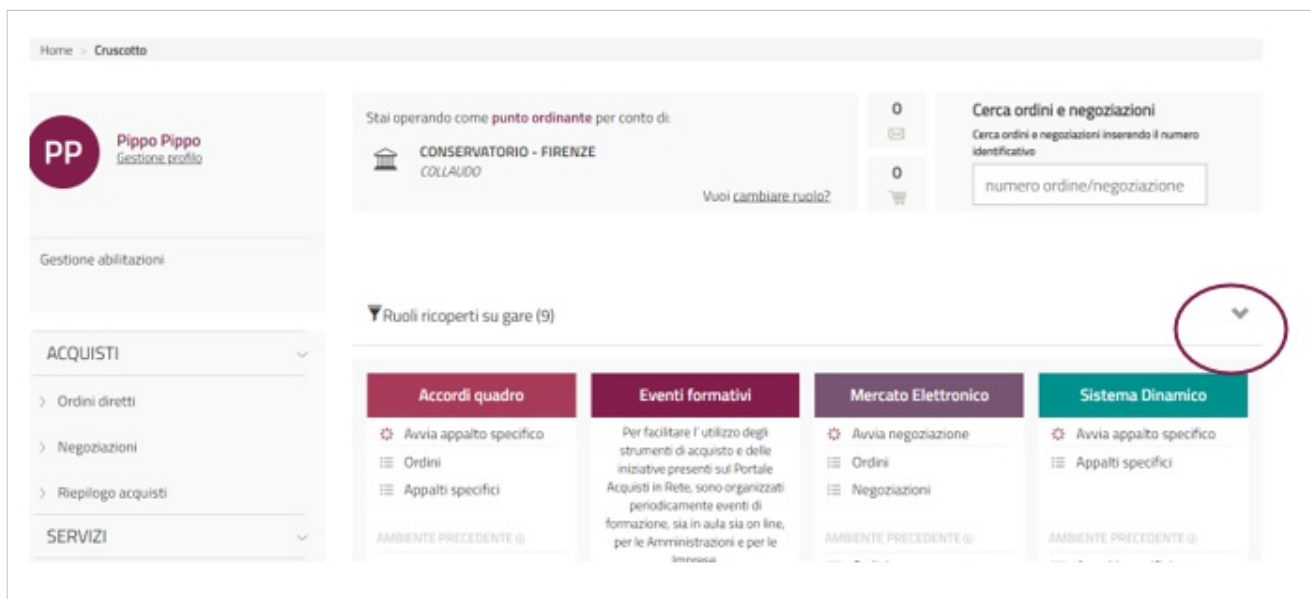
Home > Cruscotto

PP Pippo Pippo
Gestione profilo

Gestione abilitazioni

ACQUISTI

Ordini diretti

Negoziazioni

Riepilogo acquisti

SERVIZI

Stai operando come punto ordinante per conto di:

CONSERVATORIO - FIRENZE
COLLAUDO

Vuoi cambiare ruolo?

0

0

Cerca ordini e negoziazioni
Cerca ordini e negoziazioni inserendo il numero identificativo

numero ordine/negoziazione

Ruoli ricoperti su gare (9)

Accordi quadro
Avvia appalto specifico
Ordini
Appalti specifici
AMBIENTE PRECEDENTE

Eventi formativi
Per facilitare l' utilizzo degli strumenti di acquisto e delle iniziative presenti sul Portale Acquisti in Rete, sono organizzati periodicamente eventi di formazione, sia in aula sia on line, per le Amministrazioni e per le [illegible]

Mercato Elettronico
Avvia negoziazione
Ordini
Negoziazioni
AMBIENTE PRECEDENTE

Sistema Dinamico
Avvia appalto specifico
Appalti specifici
AMBIENTE PRECEDENTE